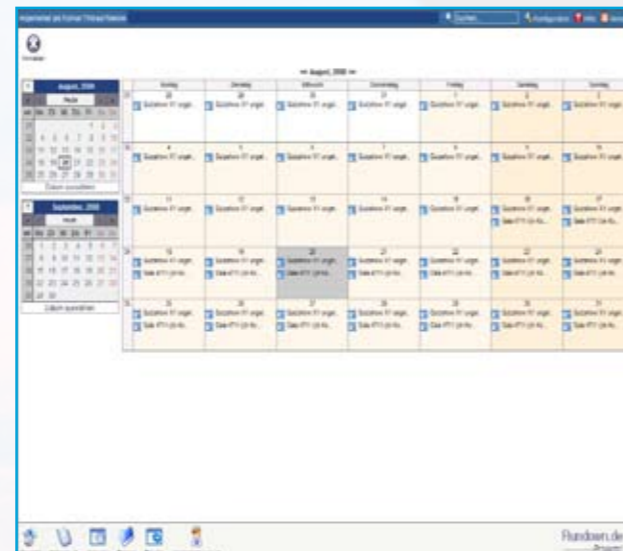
Suchen
Konfiguration
Hilfe

August, 2008

Heute

Datum auswählen

September, 2008

Heute

Datum auswählen

<< August, 2008 >>

| | Sonntag | Montag | Mittwoch | Donnerstag | Freitag | Samstag | Sonntag |
|---|---|---|---|---|---|---|---|
| | 28 Suchmaschine angel... | 29 Suchmaschine angel... | 30 Suchmaschine angel... | 31 Suchmaschine angel... | 1 Suchmaschine angel... | 2 Suchmaschine angel... | 3 Suchmaschine angel... |
| | 4 Suchmaschine angel... | 5 Suchmaschine angel... | 6 Suchmaschine angel... | 7 Suchmaschine angel... | 8 Suchmaschine angel... | 9 Suchmaschine angel... | 10 Suchmaschine angel... |
| | 11 Suchmaschine angel... | 12 Suchmaschine angel... | 13 Suchmaschine angel... | 14 Suchmaschine angel... | 15 Suchmaschine angel... | 16 Suchmaschine angel... | 17 Suchmaschine angel... |
| | 18 Suchmaschine angel... | 19 Suchmaschine angel... | 20 Suchmaschine angel... | 21 Suchmaschine angel... | 22 Suchmaschine angel... | 23 Suchmaschine angel... | 24 Suchmaschine angel... |
| | 25 Suchmaschine angel... | 26 Suchmaschine angel... | 27 Suchmaschine angel... | 28 Suchmaschine angel... | 29 Suchmaschine angel... | 30 Suchmaschine angel... | 31 Suchmaschine angel... |

Rundown.de